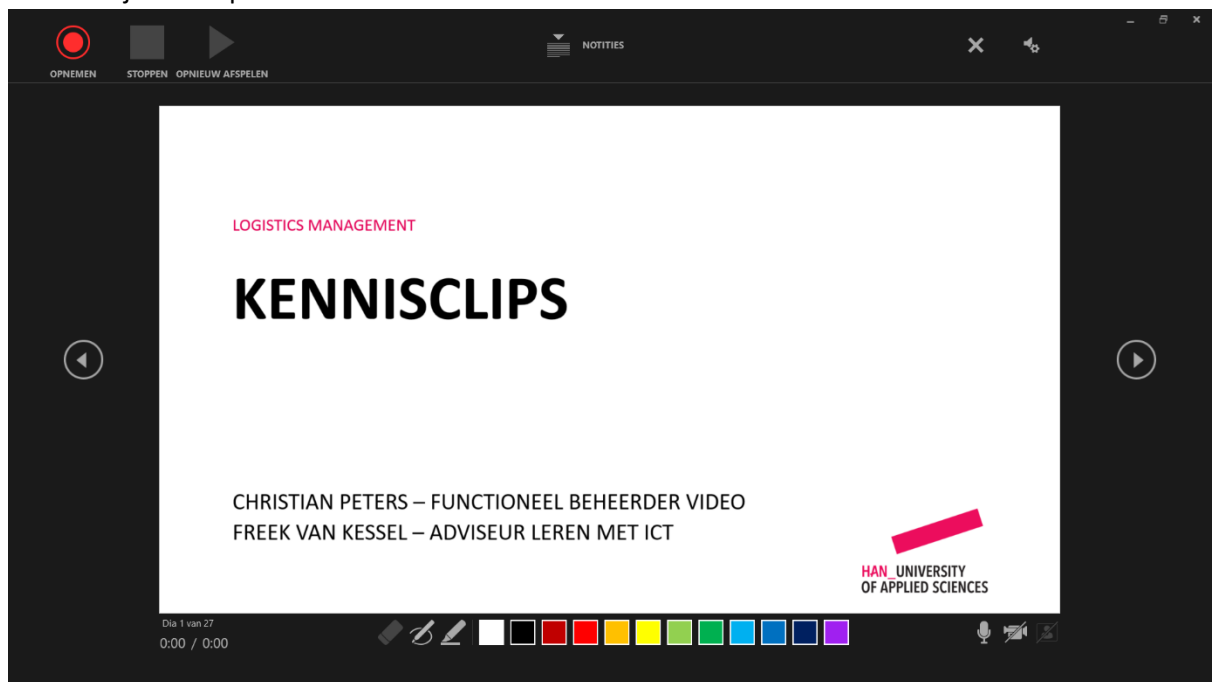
OPNEMEN
STOPPEN
OPNIEUW AFSPELEN
NOTITIES

LOGISTICS MANAGEMENT

KENNISCLIPS

CHRISTIAN PETERS – FUNCTIONEEL BEHEERDER VIDEO
FREEK VAN KESSEL – ADVISEUR LEREN MET ICT

HAN_UNIVERSITY OF APPLIED SCIENCES

Dia 1 van 27
0:00 / 0:00